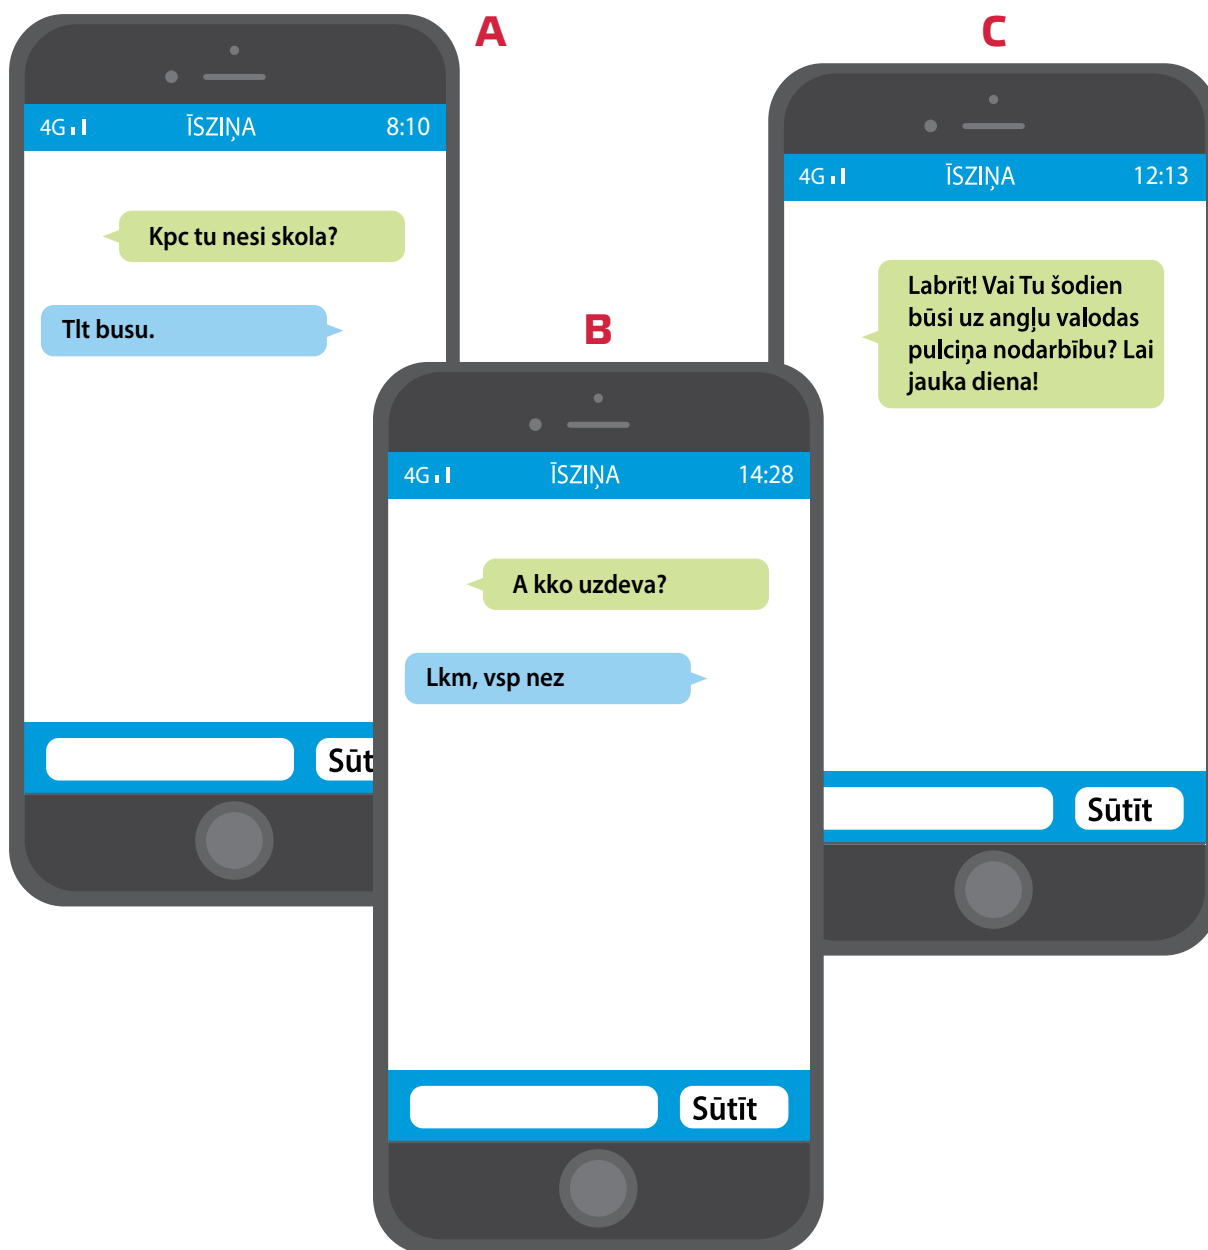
A

4G ĪSZIŅA 8:10

Kpc tu nesi skola?

Tlt busu.

Sūt

B

4G ĪSZIŅA 14:28

A kko uzdeva?

Lkm, vsp nez

Sūtīt

C

4G ĪSZIŅA 12:13

Labrīt! Vai Tu šodien būsi uz angļu valodas pulciņa nodarbību? Lai jauka diena!

Sūtīt